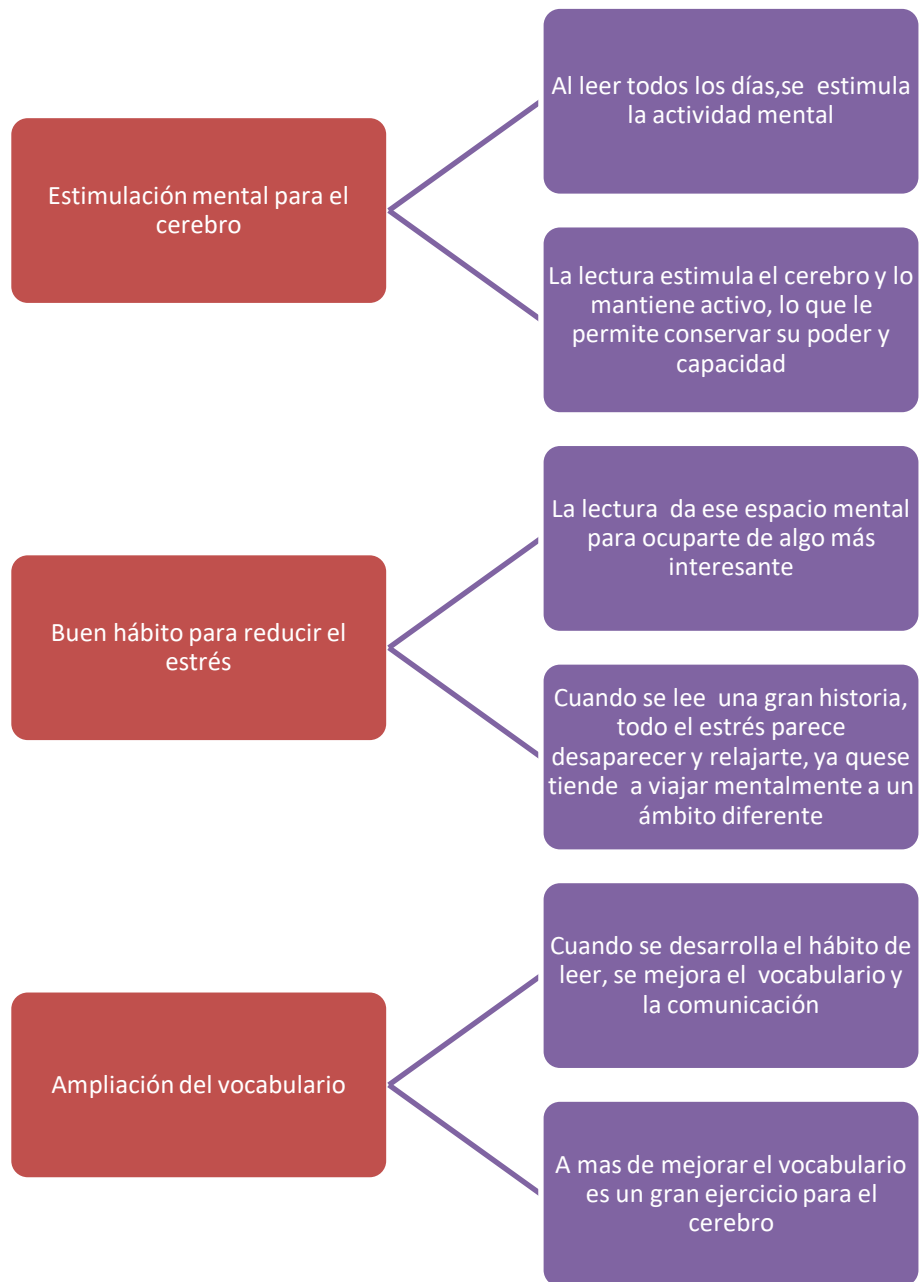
Estimulación mental para el cerebro

Al leer todos los días,se estimula la actividad mental

La lectura estimula el cerebro y lo mantiene activo, lo que le permite conservar su poder y capacidad

Buen hábito para reducir el estrés

La lectura da ese espacio mental para ocuparte de algo más interesante

Cuando se lee una gran historia, todo el estrés parece desaparecer y relajarte, ya quese tiende a viajar mentalmente a un ámbito diferente

Ampliación del vocabulario

Cuando se desarrolla el hábito de leer, se mejora el vocabulario y la comunicación

A mas de mejorar el vocabulario es un gran ejercicio para el cerebro